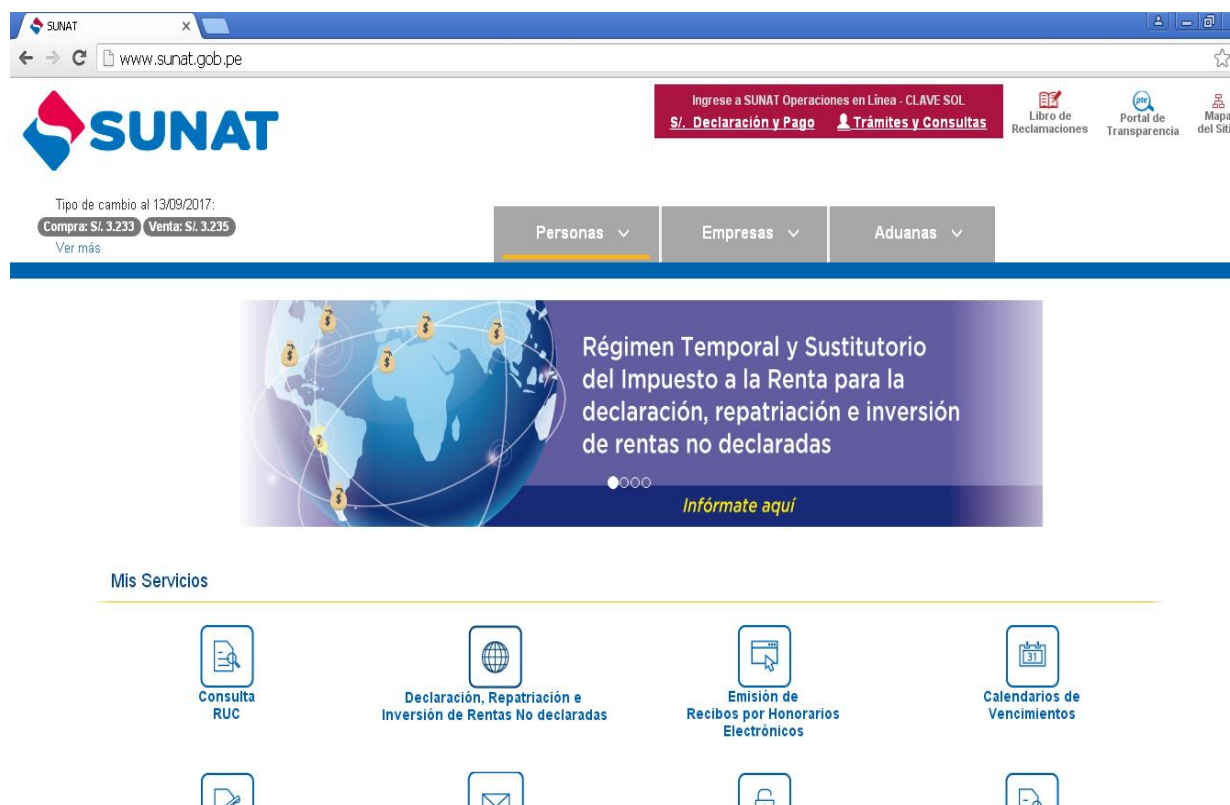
SUNAT
www.sunat.gob.pe

SUNAT

Ingrese a SUNAT Operaciones en Línea - CLAVE SOL
S/. Declaración y Pago
Trámites y Consultas

Libro de Reclamaciones
Portal de Transparencia
Mapa del Siti

Tipo de cambio al 13/09/2017:
Compra: S/. 3.233
Venta: S/. 3.235
Ver más

Personas
Empresas
Aduanas

Régimen Temporal y Sustitutorio del Impuesto a la Renta para la declaración, repatriación e inversión de rentas no declaradas

Infórmate aquí

Mis Servicios

Consulta RUC
Declaración, Repatriación e Inversión de Rentas No declaradas
Emisión de Recibos por Honorarios Electrónicos
Calendarios de Vencimientos